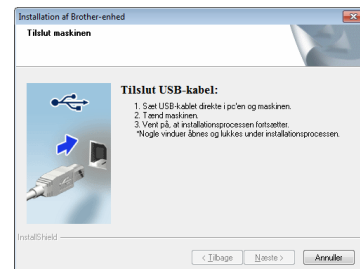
Installation af Brother-enhed

Tilslut maskinen

Tilslut USB-kabel:

1. Sæt USB-kablet direkte i pc'en og maskinen.
2. Tænd maskinen.
3. Vent på, at installationsprocessen fortsætter.
*Nogle vinduer åbnes og lukkes under installationsprocessen.

InstallShield

< Tilbage

Næste >

Annuller